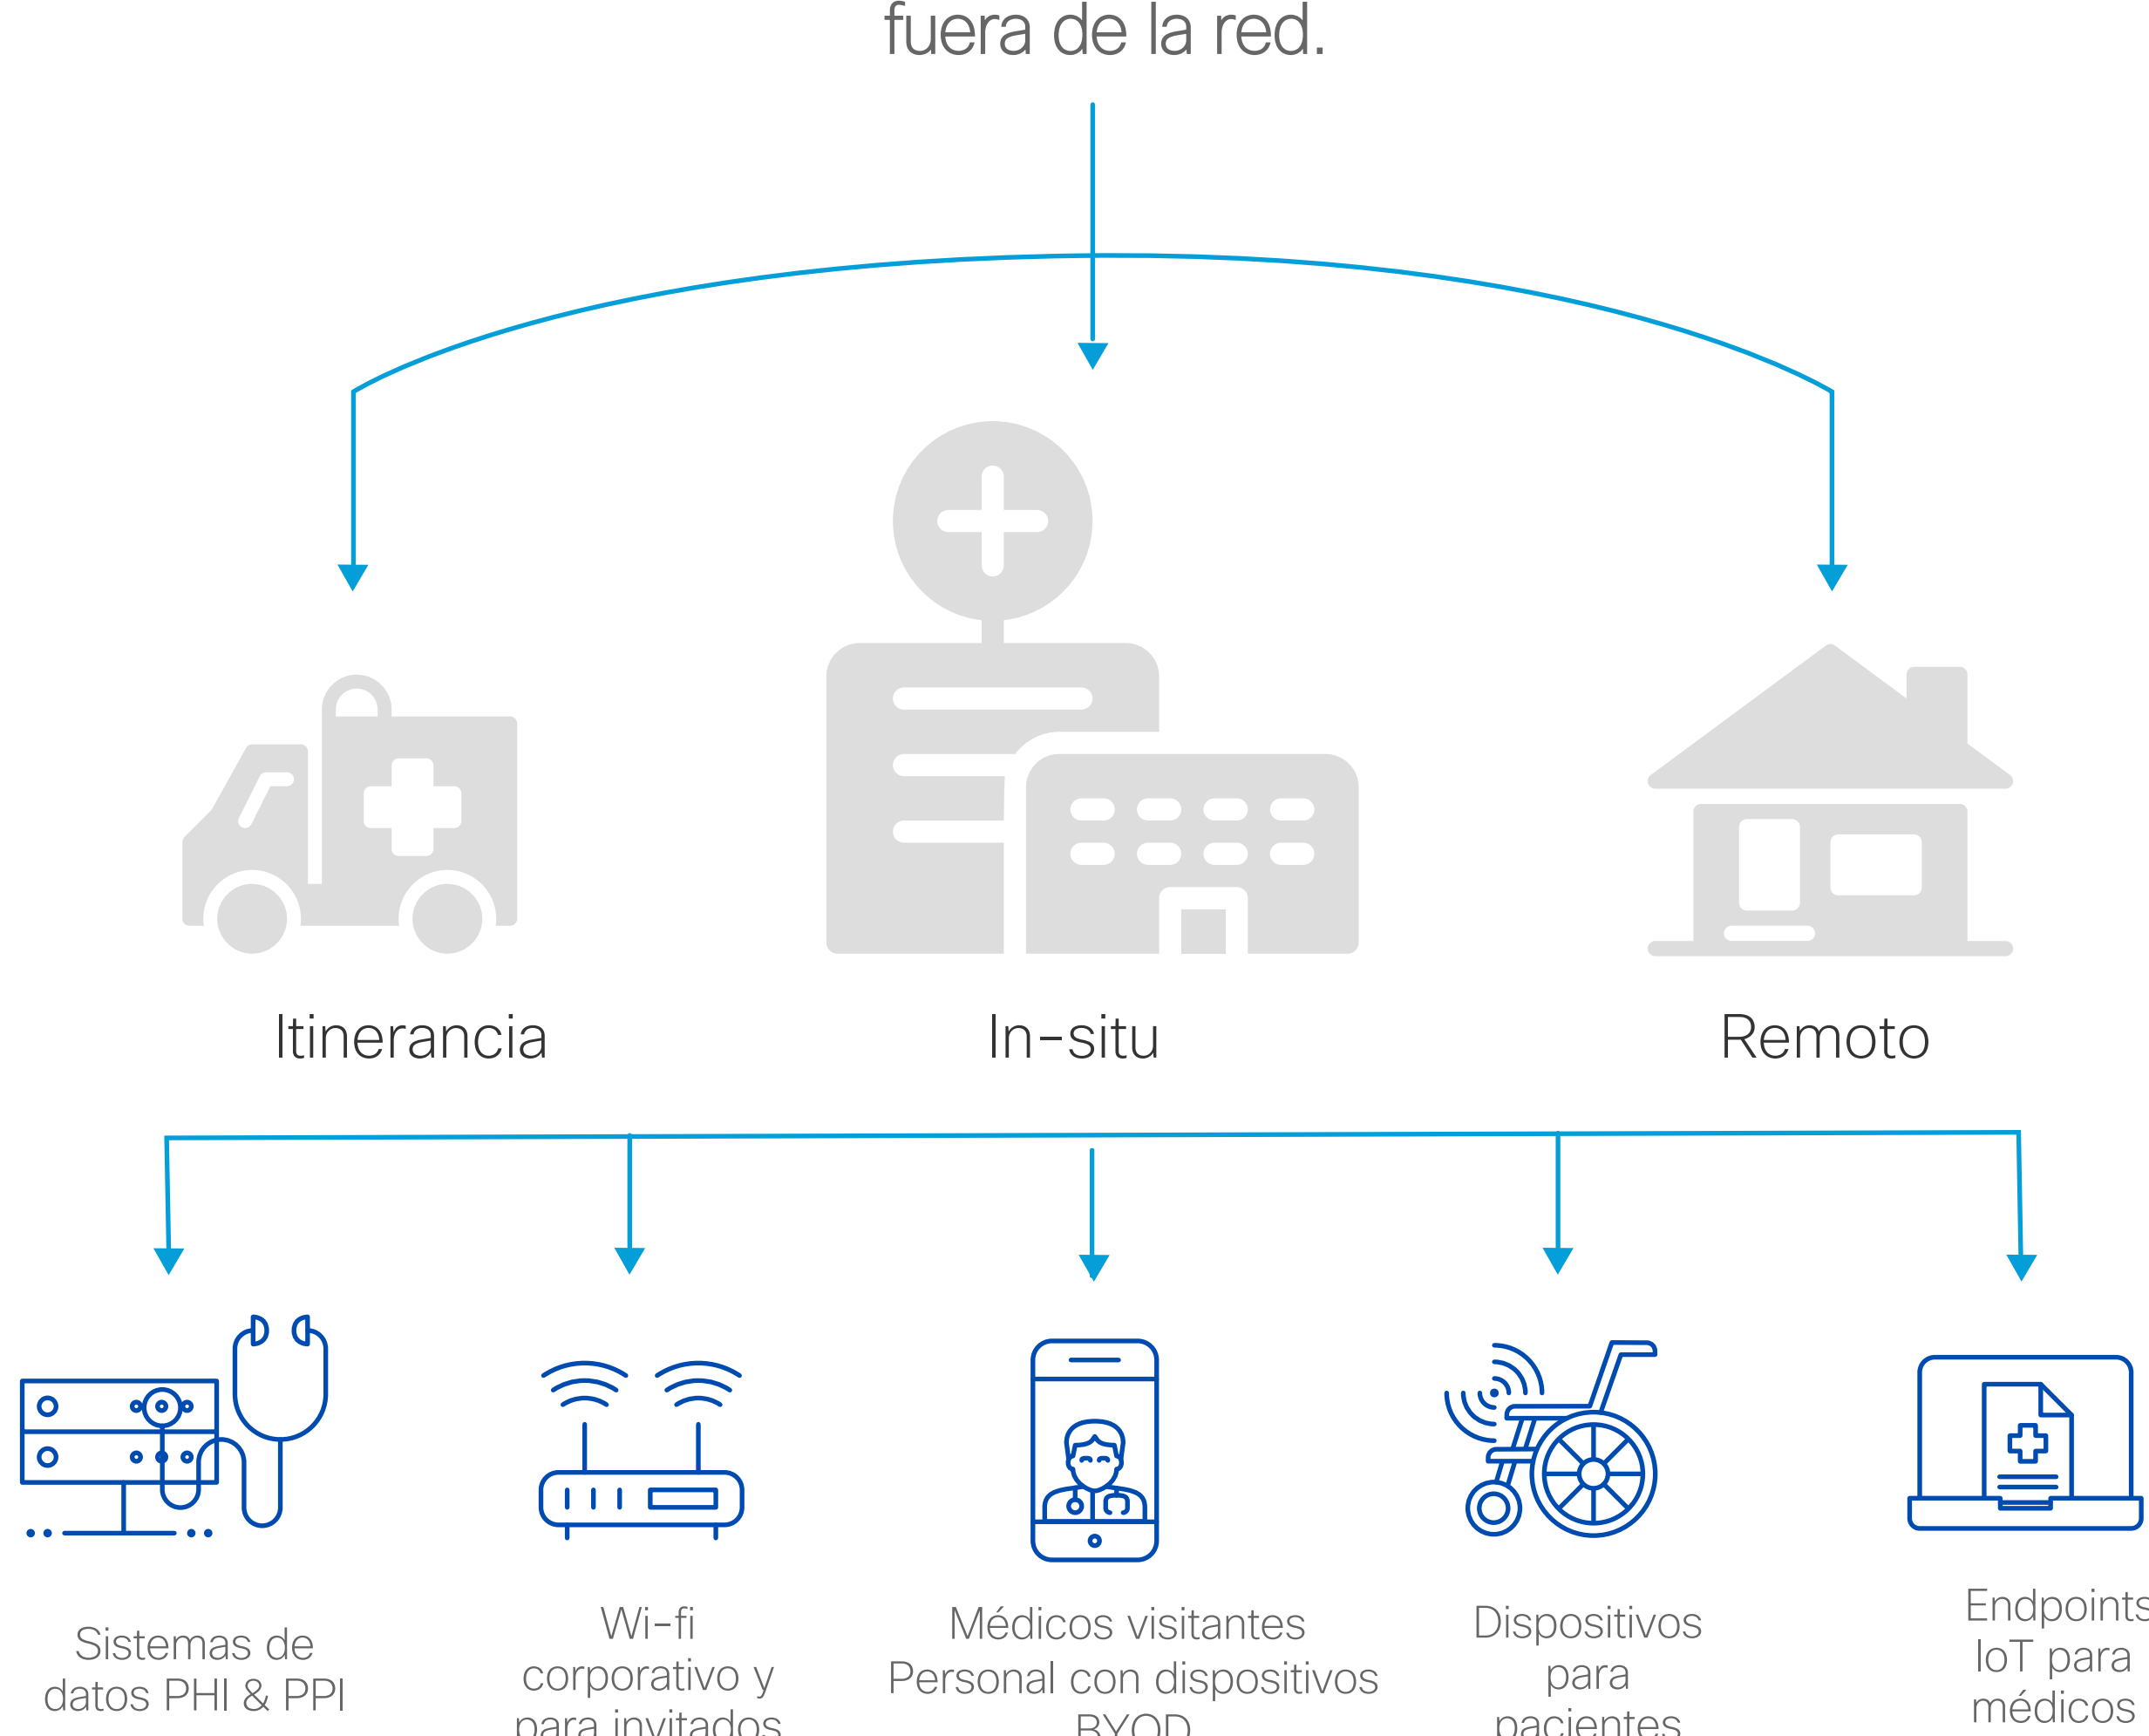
fuera de la red.

Itinerancia

In-situ

Remoto

Sistemas de datos PHI & PPI

Wi-fi corporativo y para invitados

Médicos visitantes Personal con dispositivos BYOD

Dispositivos para pacientes

Endpoints IoT para médicos